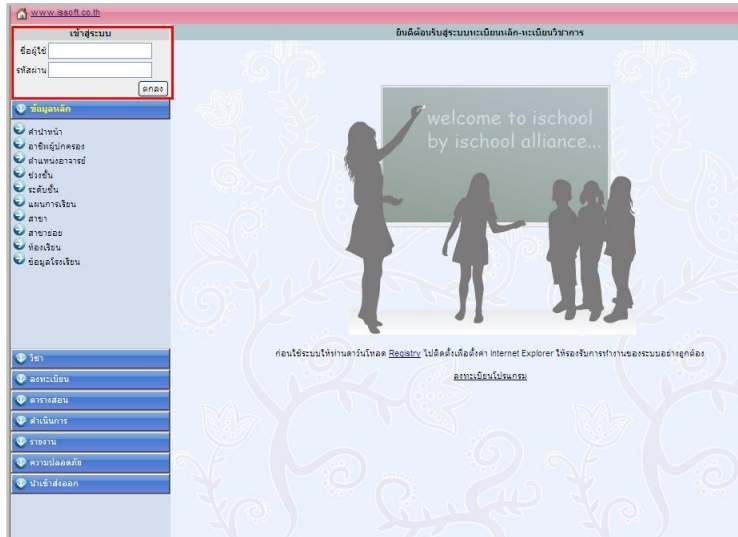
www.issoft.co.th

เข้าสู่ระบบ

ชื่อผู้ใช้

รหัสผ่าน

ตกลง

ยินดีต้อนรับสู่ระบบทะเบียนหลัก-ทะเบียนวิชาการ

ข้อมูลหลัก

คำนำหน้า
อาชีพผู้ปกครอง
ตำแหน่งอาจารย์
ช่วงชั้น
ระดับชั้น
แผนการเรียน
สาขา
สาขาย่อย
ห้องเรียน
ข้อมูลโรงเรียน

welcome to ischool
by ischool alliance...

ก่อนใช้ระบบให้ท่านดาวน์โหลด Registry ไปติดตั้งเพื่อตั้งค่า Internet Explorer ให้รองรับการทำงานของระบบอย่างถูกต้อง

ลงทะเบียนโปรแกรม

วิชา
ลงทะเบียน
ตารางสอน
ดำเนินการ
รายงาน
ความปลอดภัย
นำเข้าส่งออก